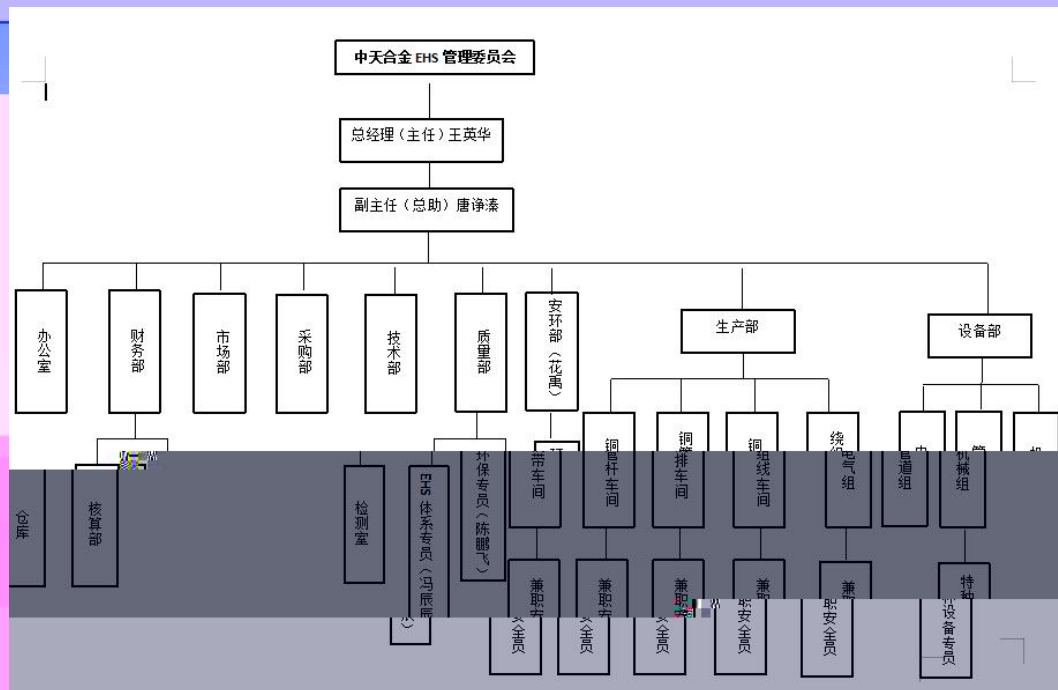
中天合金 EHS 管理委员会

总经理（主任）王英华

副主任（总助）唐诤溱

办公室

财务部

市场部

采购部

技术部

质量部

安环部（花禺）

生产部

设备部

仓库

核算部

检测室

EHS 体系专员（冯展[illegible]

环保专员（陈鹏飞）

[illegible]带车间

铜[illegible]杆车间

铜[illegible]排车间

铜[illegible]线车间

绕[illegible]电气组

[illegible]管道组

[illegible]机械组

兼职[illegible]安全员

兼职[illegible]安全员

兼职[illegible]安全员

兼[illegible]职安全员

兼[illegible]职安全员

特种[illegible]设备专员